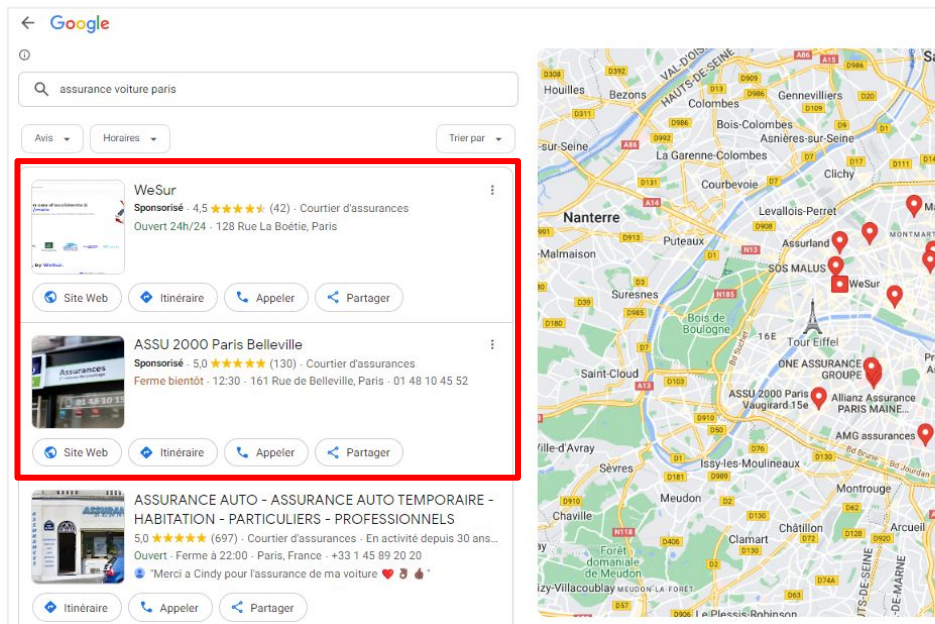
Google

ⓘ

assurance voiture paris

Avis
Horaires
Trier par

WeSur
Sponsorisé · 4,5 ★★★★★ (42) · Courtier d'assurances
Ouvert 24h/24 · 128 Rue La Boétie, Paris

Site Web
Itinéraire
Appeler
Partager

ASSU 2000 Paris Belleville
Sponsorisé · 5,0 ★★★★★ (130) · Courtier d'assurances
Ferme bientôt · 12:30 · 161 Rue de Belleville, Paris · 01 48 10 45 52

Site Web
Itinéraire
Appeler
Partager

ASSURANCE AUTO - ASSURANCE AUTO TEMPORAIRE - HABITATION - PARTICULIERS - PROFESSIONNELS
5,0 ★★★★★ (697) · Courtier d'assurances · En activité depuis 30 ans...
Ouvert · Ferme à 22:00 · Paris, France · +33 1 45 89 20 20
"Merci a Cindy pour l'assurance de ma voiture ❤️"

Itinéraire
Appeler
Partager

Houilles
Bezons
Colombes
Gennevilliers
Bois-Colombes
Asnières-sur-Seine
La Garenne-Colombes
Courbevoie
Clichy
Nanterre
Levallois-Perret
Puteaux
Assurland
Malmaison
SOS MALUS
WeSur
Suresnes
Bois de Boulogne
Tour Eiffel
ONE ASSURANCE GROUPE
Saint-Cloud
ASSU 2000 Paris Vaugirard 15e
Allianz Assurance PARIS MAINE...
AMG assurances
Ville-d'Avray
Sèvres
Issy-les-Moulineaux
Meudon
Montrouge
Chaville
Châtillon
Arcueil
Clamart
Forêt domaniale de Meudon
Vélizy-Villacoublay
Le Plessis-Robinson
MONTMARTRE
HAUTS-DE-SEINE
VAL-D'OISE